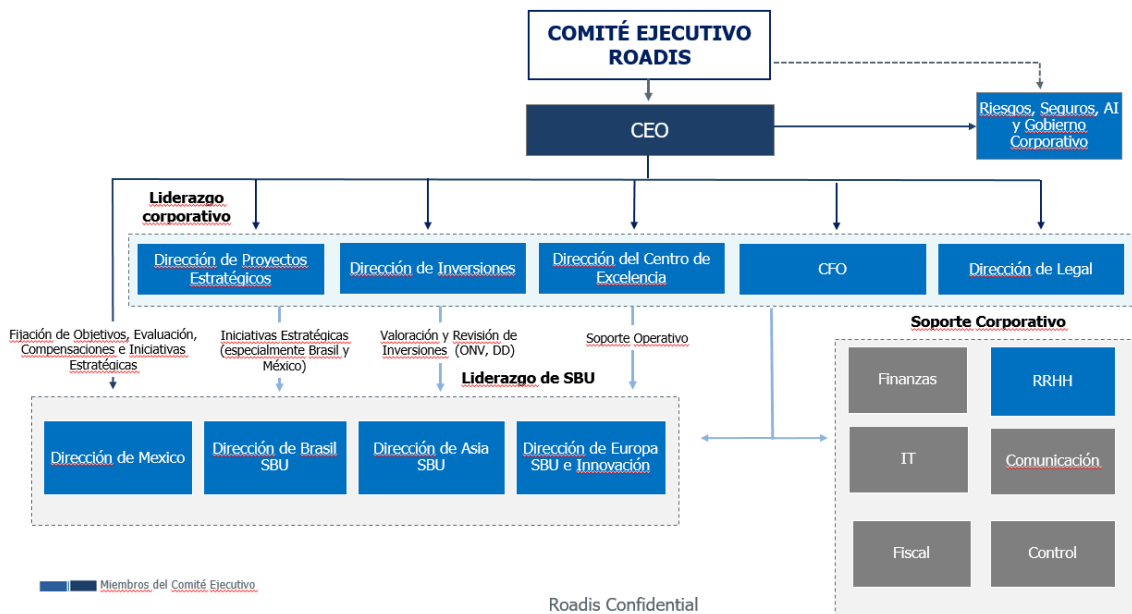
COMITÉ EJECUTIVO ROADIS

CEO

Riesgos, Seguros, AI y Gobierno Corporativo

Liderazgo corporativo

Dirección de Proyectos Estratégicos

Dirección de Inversiones

Dirección del Centro de Excelencia

CFO

Dirección de Legal

Fijación de Objetivos, Evaluación, Compensaciones e Iniciativas Estratégicas

Iniciativas Estratégicas (especialmente Brasil y México)

Valoración y Revisión de Inversiones (ONV, DD)

Soporte Operativo

Soporte Corporativo

Liderazgo de SBU

Dirección de Mexico

Dirección de Brasil SBU

Dirección de Asia SBU

Dirección de Europa SBU e Innovación

Finanzas

RRHH

IT

Comunicación

Fiscal

Control

Miembros del Comité Ejecutivo

Roadis Confidential